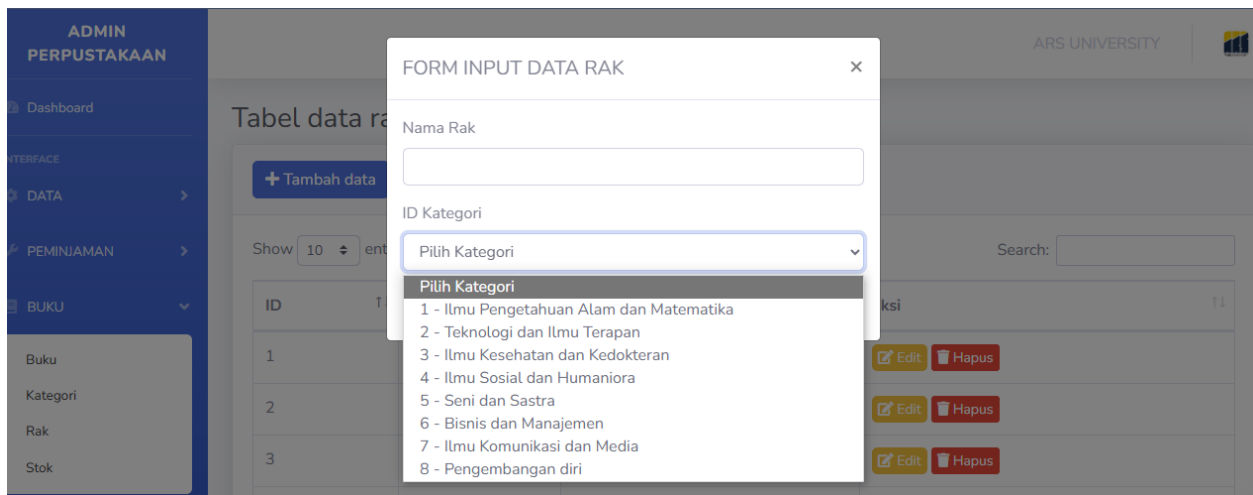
ADMIN PERPUSTAKAAN

Dashboard

INTERFACE

DATA

PEMINJAMAN

BUKU

Buku

Kategori

Rak

Stok

ARS UNIVERSITY

Tabel data ra

+ Tambah data

Show 10 ent

Search:

ID

1

2

3

ksi

Edit Hapus

Edit Hapus

Edit Hapus

FORM INPUT DATA RAK ×

Nama Rak

ID Kategori

Pilih Kategori

Pilih Kategori
1 - Ilmu Pengetahuan Alam dan Matematika
2 - Teknologi dan Ilmu Terapan
3 - Ilmu Kesehatan dan Kedokteran
4 - Ilmu Sosial dan Humaniora
5 - Seni dan Sastra
6 - Bisnis dan Manajemen
7 - Ilmu Komunikasi dan Media
8 - Pengembangan diri